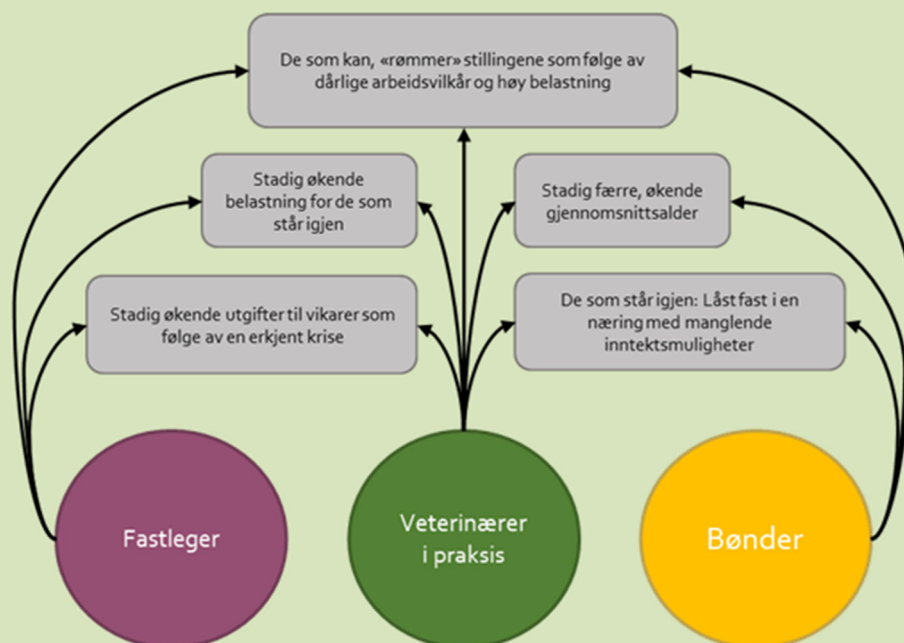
De som kan, «rømmer» stillingene som følge av dårlige arbeidsvilkår og høy belastning

Stadig økende belastning for de som står igjen

Stadig færre, økende gjennomsnittsalder

Stadig økende utgifter til vikarer som følge av en erkjent krise

De som står igjen: Låst fast i en næring med manglende inntektsmuligheter

Fastleger

Veterinærer i praksis

Bønder